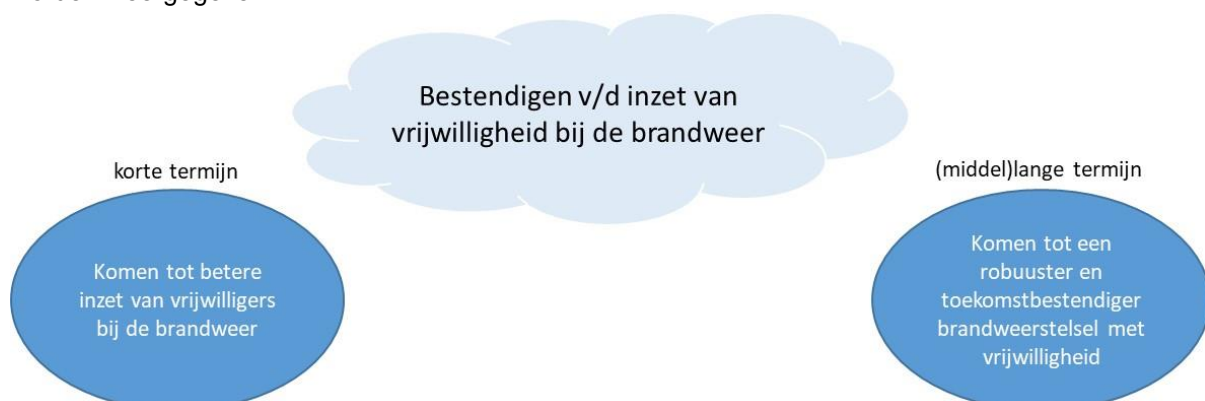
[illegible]

Bestendigen v/d inzet van vrijwilligheid bij de brandweer

korte termijn

Komen tot betere inzet van vrijwilligers bij de brandweer

(middel)lange termijn

Komen tot een robuuster en toekomstbestendiger brandweerstelsel met vrijwilligheid